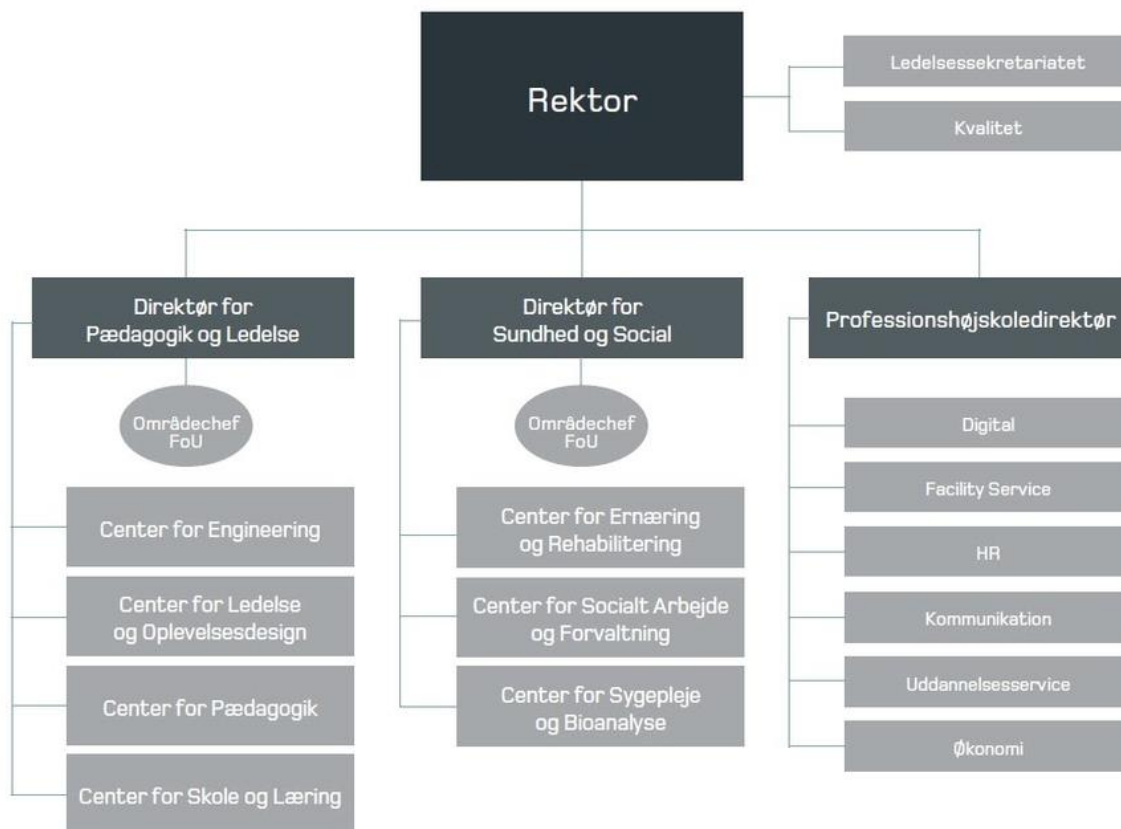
Rektor

Ledelsessekretariatet

Kvalitet

Direktør for Pædagogik og Ledelse

Områdechef FoU

Center for Engineering

Center for Ledelse og Oplevelsesdesign

Center for Pædagogik

Center for Skole og Læring

Direktør for Sundhed og Social

Områdechef FoU

Center for Ernæring og Rehabilitering

Center for Socialt Arbejde og Forvaltning

Center for Sygepleje og Bioanalyse

Professionshøjskoledirektør

Digital

Facility Service

HR

Kommunikation

Uddannelsesservice

Økonomi